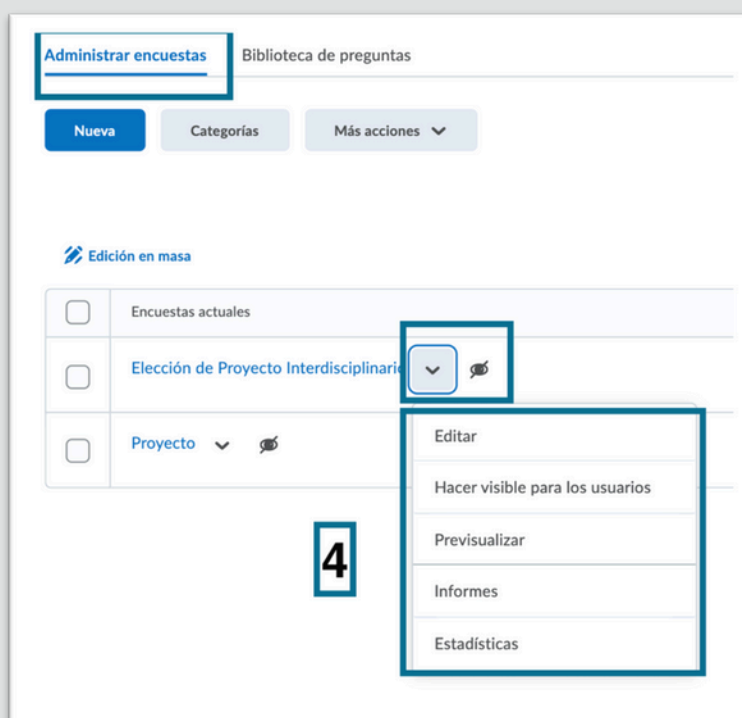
Administrar encuestas
Biblioteca de preguntas

Nueva
Categorías
Más acciones

Edición en masa

Encuestas actuales

Elección de Proyecto Interdisciplinari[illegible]

Proyecto

Editar
Hacer visible para los usuarios
Previsualizar
Informes
Estadísticas

4